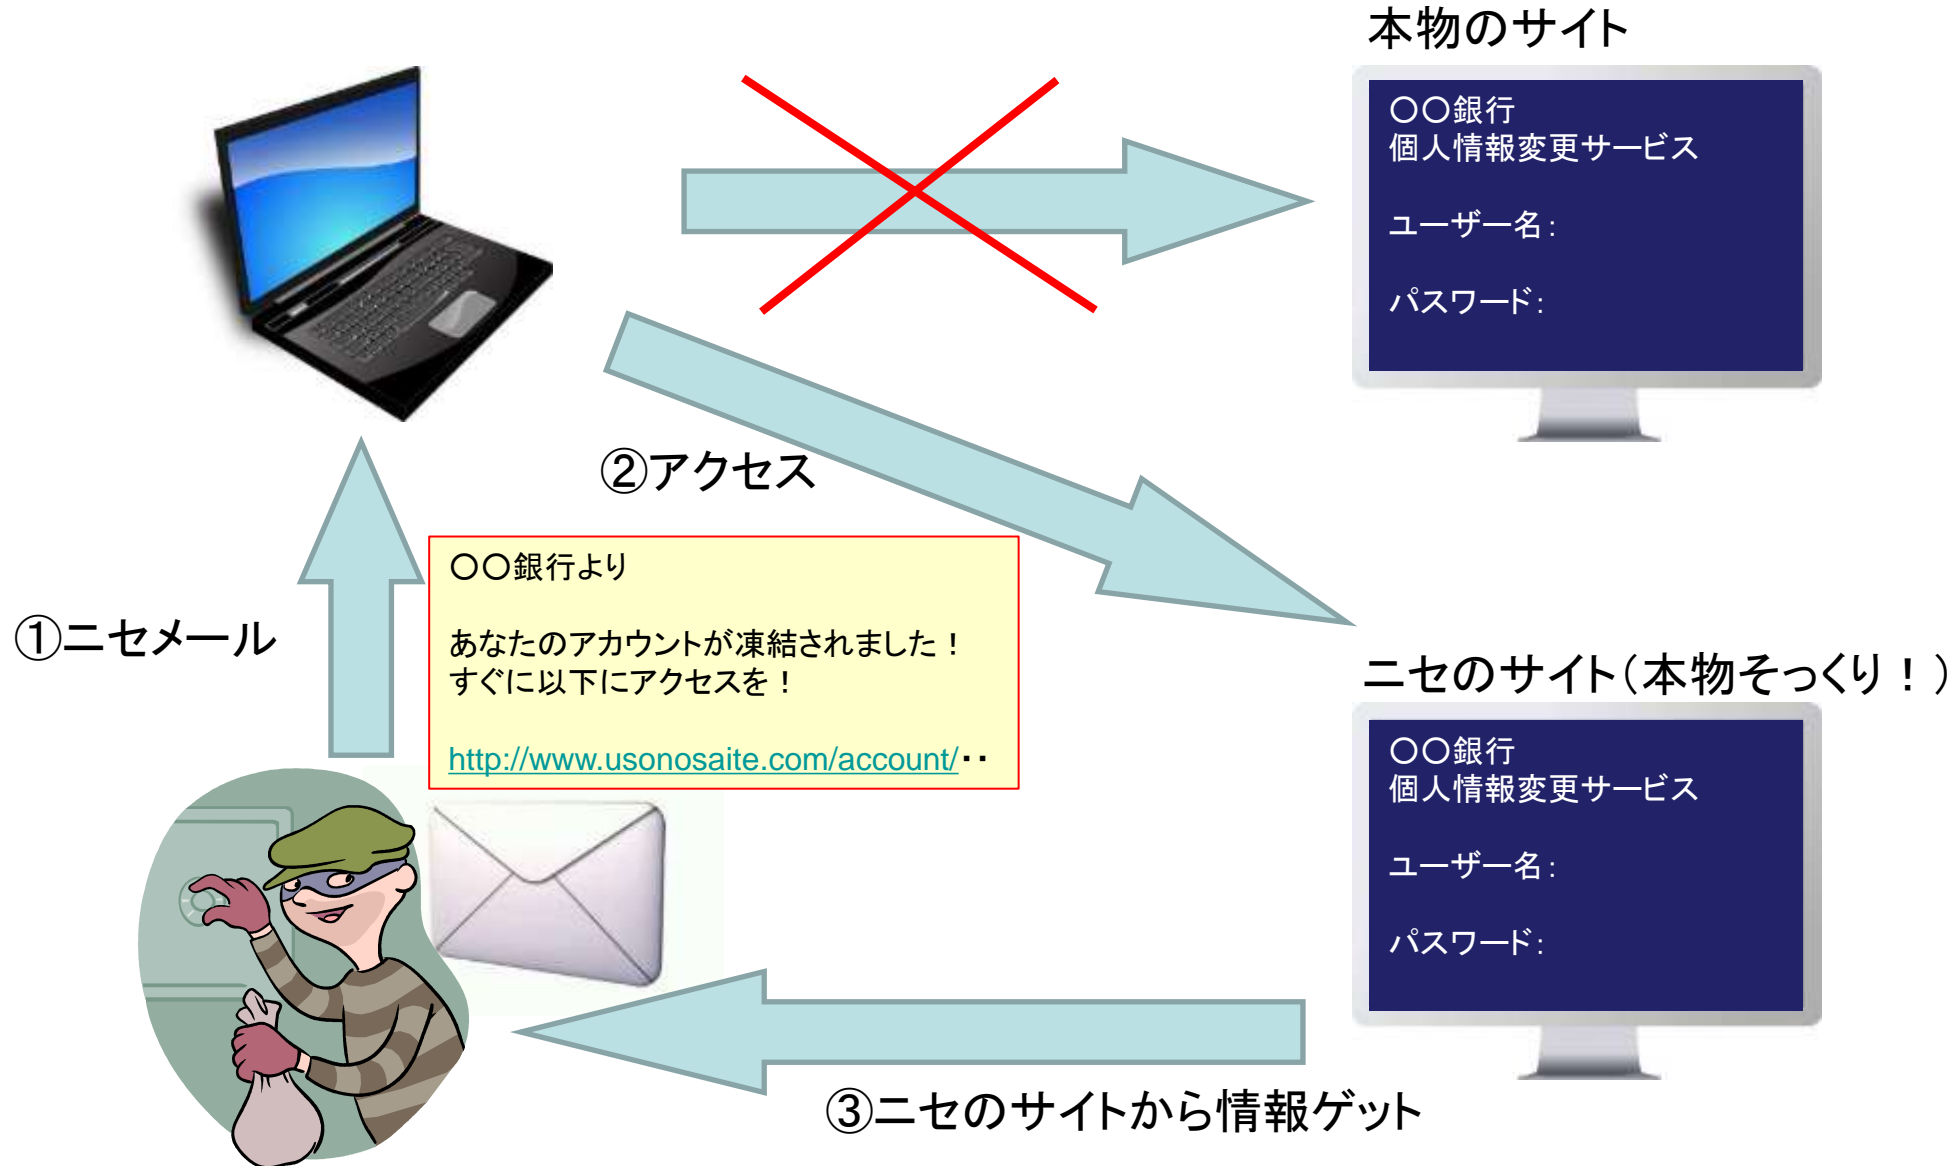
本物のサイト

〇〇銀行
個人情報変更サービス

ユーザー名:

パスワード:

②アクセス

〇〇銀行より

あなたのアカウントが凍結されました！
すぐに以下にアクセスを！

http://www.usonosaite.com/account/・・

①ニセメール

ニセのサイト（本物そっくり！）

〇〇銀行
個人情報変更サービス

ユーザー名:

パスワード:

③ニセのサイトから情報ゲット